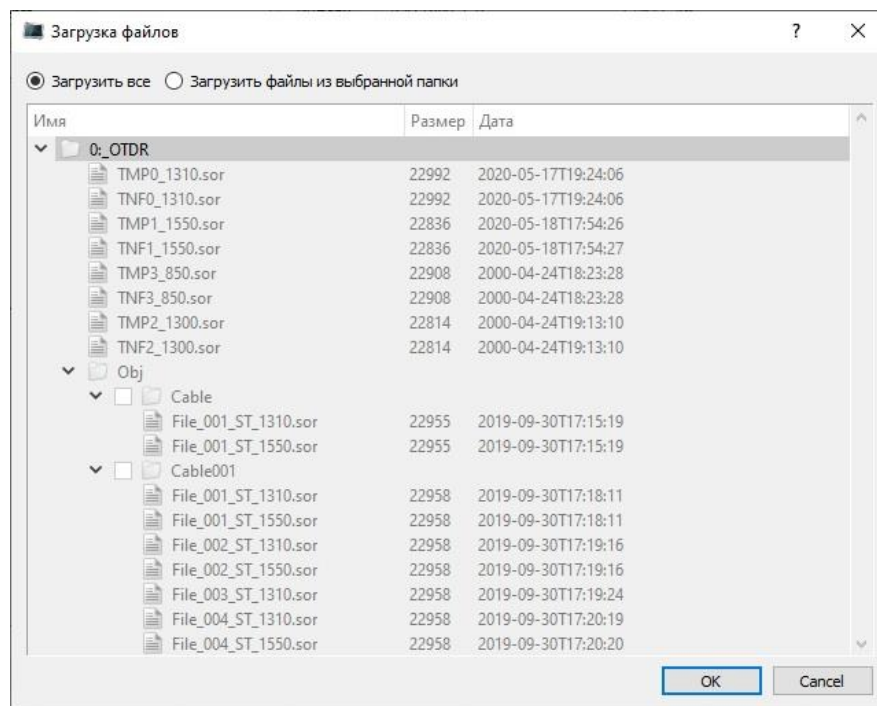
Загрузка файлов ? ×

Загрузить все Загрузить файлы из выбранной папки

| Имя | Размер | Дата |
|---|---|---|
| 0:_OTDR | | |
| TMP0_1310.sor | 22992 | 2020-05-17T19:24:06 |
| TNF0_1310.sor | 22992 | 2020-05-17T19:24:06 |
| TMP1_1550.sor | 22836 | 2020-05-18T17:54:26 |
| TNF1_1550.sor | 22836 | 2020-05-18T17:54:27 |
| TMP3_850.sor | 22908 | 2000-04-24T18:23:28 |
| TNF3_850.sor | 22908 | 2000-04-24T18:23:28 |
| TMP2_1300.sor | 22814 | 2000-04-24T19:13:10 |
| TNF2_1300.sor | 22814 | 2000-04-24T19:13:10 |
| Obj | | |
| Cable | | |
| File_001_ST_1310.sor | 22955 | 2019-09-30T17:15:19 |
| File_001_ST_1550.sor | 22955 | 2019-09-30T17:15:19 |
| Cable001 | | |
| File_001_ST_1310.sor | 22958 | 2019-09-30T17:18:11 |
| File_001_ST_1550.sor | 22958 | 2019-09-30T17:18:11 |
| File_002_ST_1310.sor | 22958 | 2019-09-30T17:19:16 |
| File_002_ST_1550.sor | 22958 | 2019-09-30T17:19:16 |
| File_003_ST_1310.sor | 22958 | 2019-09-30T17:19:24 |
| File_004_ST_1310.sor | 22958 | 2019-09-30T17:20:19 |
| File_004_ST_1550.sor | 22958 | 2019-09-30T17:20:20 |

OK Cancel